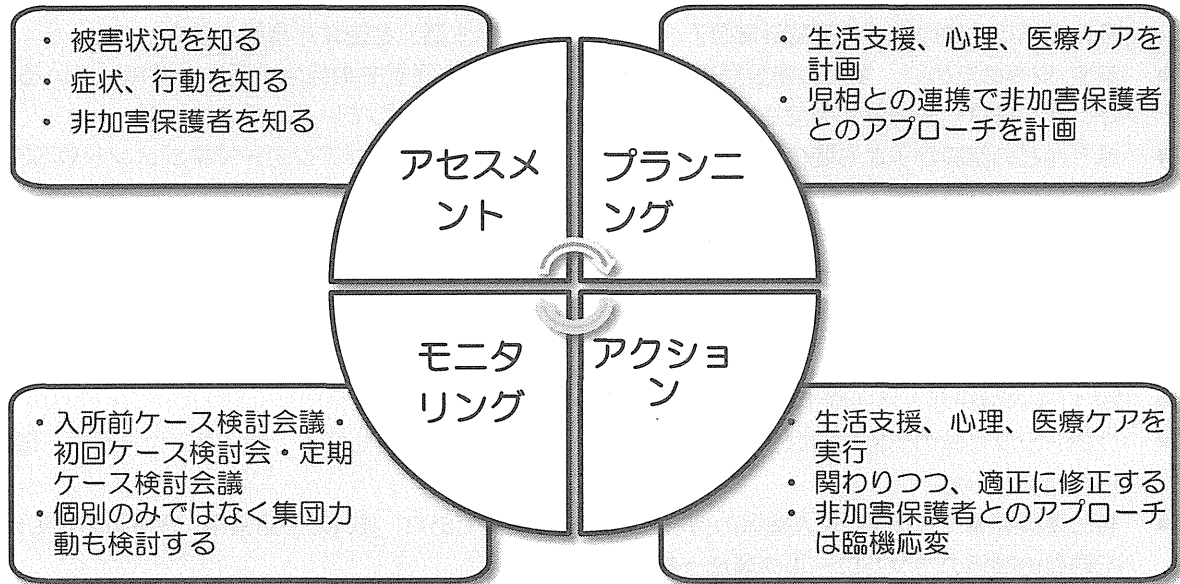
• 被害状況を知る
• 症状、行動を知る
• 非加害保護者を知る

• 生活支援、心理、医療ケアを計画
• 児相との連携で非加害保護者とのアプローチを計画

アセスメント

プランニング

モニタリング

アクション

• 入所前ケース検討会議・初回ケース検討会・定期ケース検討会議
• 個別のみではなく集団力動も検討する

• 生活支援、心理、医療ケアを実行
• 関わりつつ、適正に修正する
• 非加害保護者とのアプローチは臨機応変